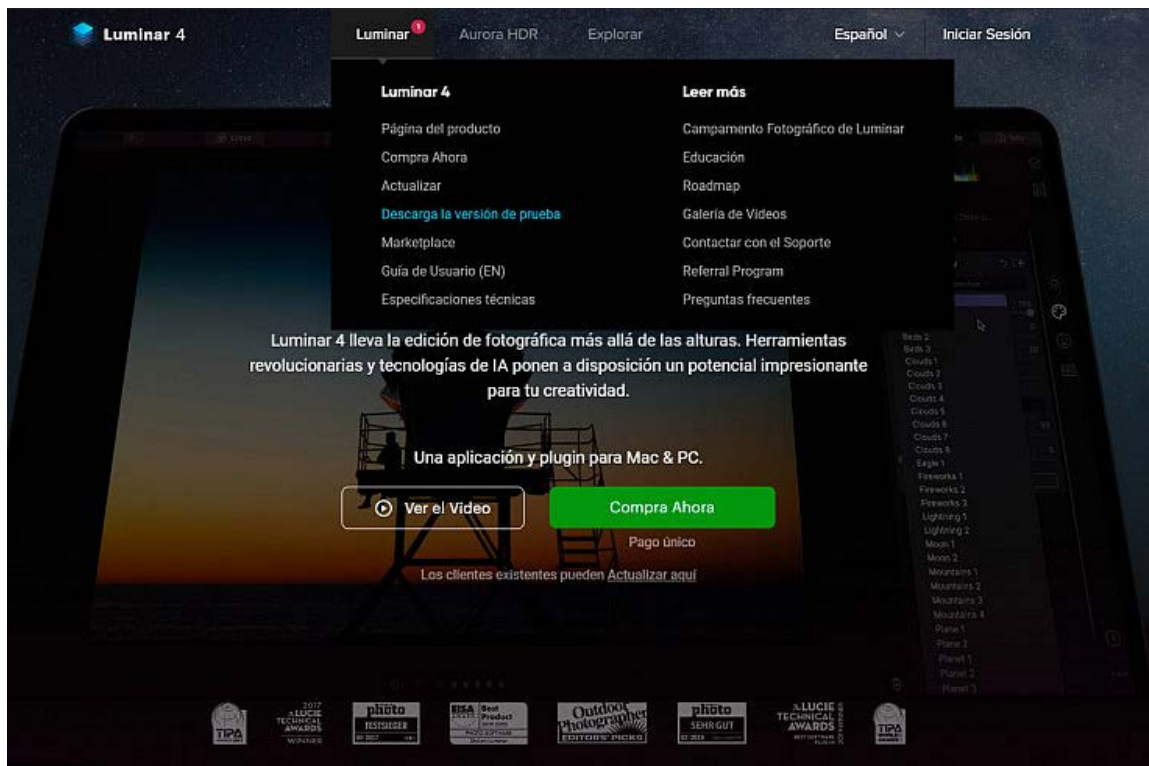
Luminar 4

Luminar 1 Aurora HDR Explorar Español Iniciar Sesión

Luminar 4
Página del producto
Compra Ahora
Actualizar
Descarga la versión de prueba
Marketplace
Guía de Usuario (EN)
Especificaciones técnicas

Leer más
Campamento Fotográfico de Luminar
Educación
Roadmap
Galería de Videos
Contactar con el Soporte
Referral Program
Preguntas frecuentes

Luminar 4 lleva la edición de fotográfica más allá de las alturas. Herramientas revolucionarias y tecnologías de IA ponen a disposición un potencial impresionante para tu creatividad.

Una aplicación y plugin para Mac & PC.

Ver el Video

Compra Ahora

Pago único

Los clientes existentes pueden Actualizar aquí

Birds 2
Birds 3
Clouds 1
Clouds 2
Clouds 3
Clouds 4
Clouds 5
Clouds 6
Clouds 7
Clouds 8
Eagle 1
Fireworks 1
Fireworks 2
Fireworks 3
Lightning 1
Lightning 2
Moon 1
Moon 2
Mountains 1
Mountains 2
Mountains 3
Mountains 4
Plane 1
Plane 2
Planet 1
Planet 2
Planet 3

TIPA
2017 LUCIE TECHNICAL AWARDS WINNER
photo TESTSIEGER
EISA Best Product
Outdoor Photographer EDITORS' PICKS
photo SEHR GUT
LUCIE TECHNICAL AWARDS
TIPA